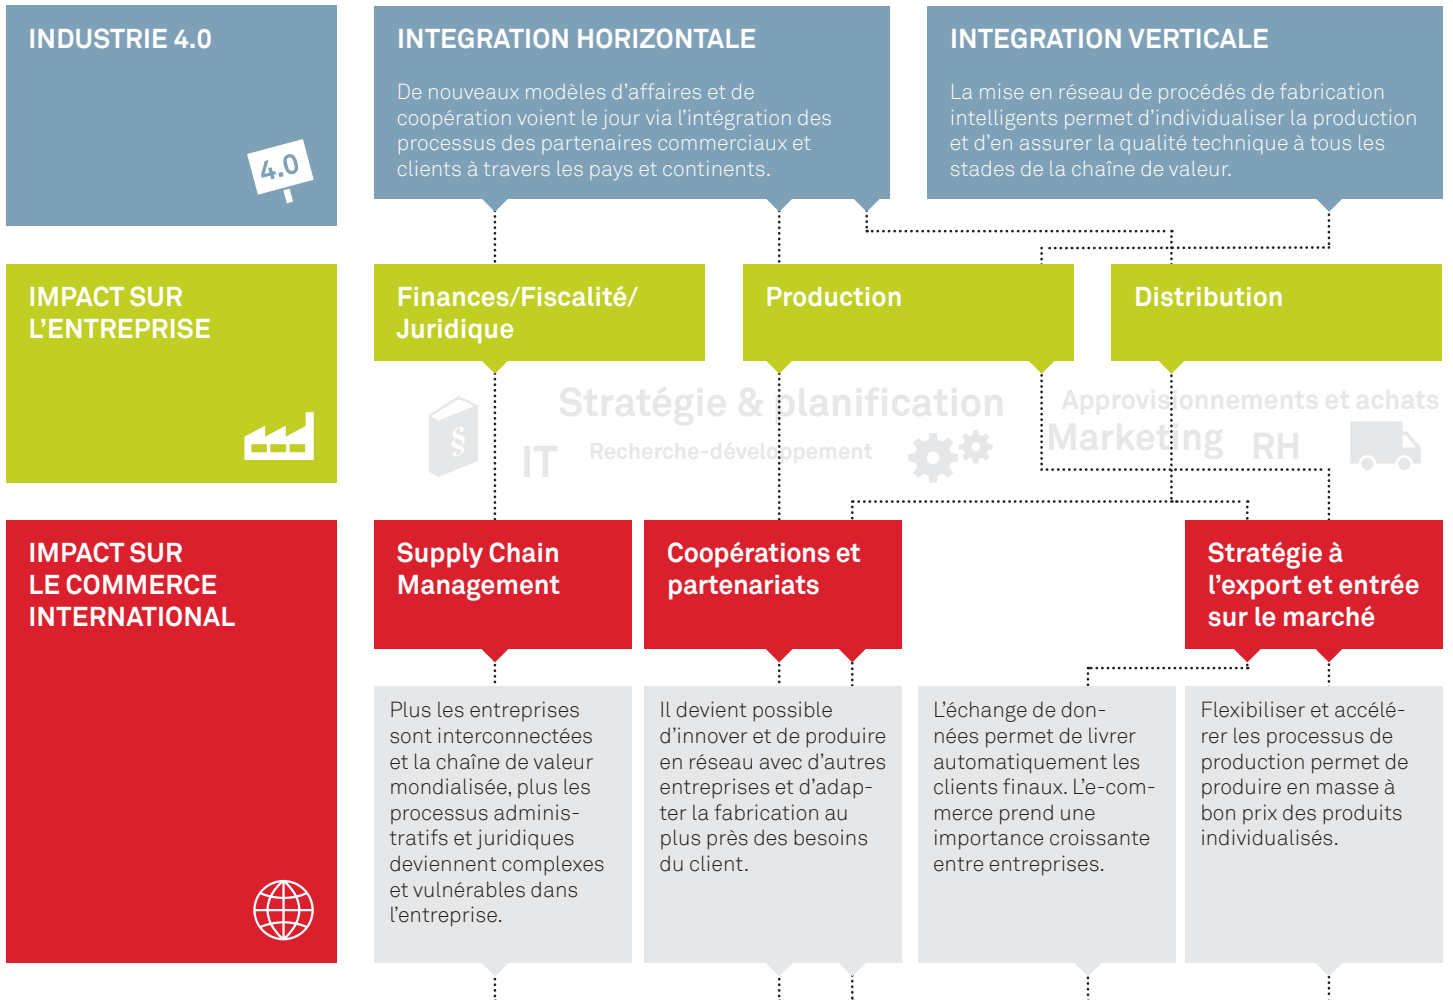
INDUSTRIE 4.0

4.0

INTEGRATION HORIZONTALE

De nouveaux modèles d'affaires et de coopération voient le jour via l'intégration des processus des partenaires commerciaux et clients à travers les pays et continents.

INTEGRATION VERTICALE

La mise en réseau de procédés de fabrication intelligents permet d'individualiser la production et d'en assurer la qualité technique à tous les stades de la chaîne de valeur.

IMPACT SUR L'ENTREPRISE

Finances/Fiscalité/ Juridique

Production

Distribution

Stratégie & planification

Approvisionnements et achats

IT

Recherche-développement

Marketing

RH

IMPACT SUR LE COMMERCE INTERNATIONAL

Supply Chain Management

Coopérations et partenariats

Stratégie à l'export et entrée sur le marché

Plus les entreprises sont interconnectées et la chaîne de valeur mondialisée, plus les processus administratifs et juridiques deviennent complexes et vulnérables dans l'entreprise.

Il devient possible d'innover et de produire en réseau avec d'autres entreprises et d'adapter la fabrication au plus près des besoins du client.

L'échange de données permet de livrer automatiquement les clients finaux. L'e-commerce prend une importance croissante entre entreprises.

Flexibiliser et accélérer les processus de production permet de produire en masse à bon prix des produits individualisés.